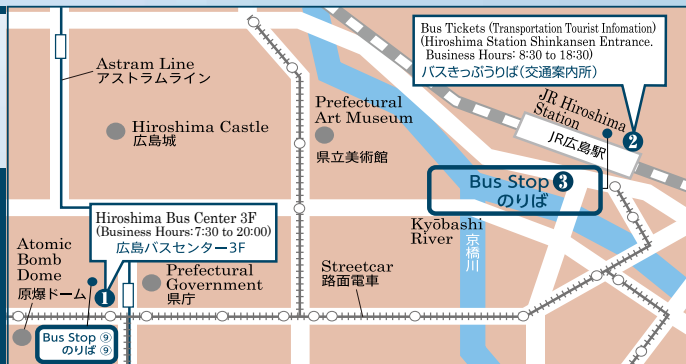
Bus Tickets (Transportation Tourist Infomation)
(Hiroshima Station Shinkansen Entrance. Business Hours: 8:30 to 18:30)
バスきっぷうりば(交通案内所)

Astram Line
アストラムライン

Hiroshima Castle
広島城

Prefectural Art Museum
県立美術館

JR Hiroshima Station
2
JR広島駅

Bus Stop 3
のりば

Kyobashi River
京橋川

Hiroshima Bus Center 3F
(Business Hours: 7:30 to 20:00)
広島バスセンター3F

Atomic Bomb Dome
原爆ドーム

1

Prefectural Government
県庁

Streetcar
路面電車

Bus Stop 9
のりば 9